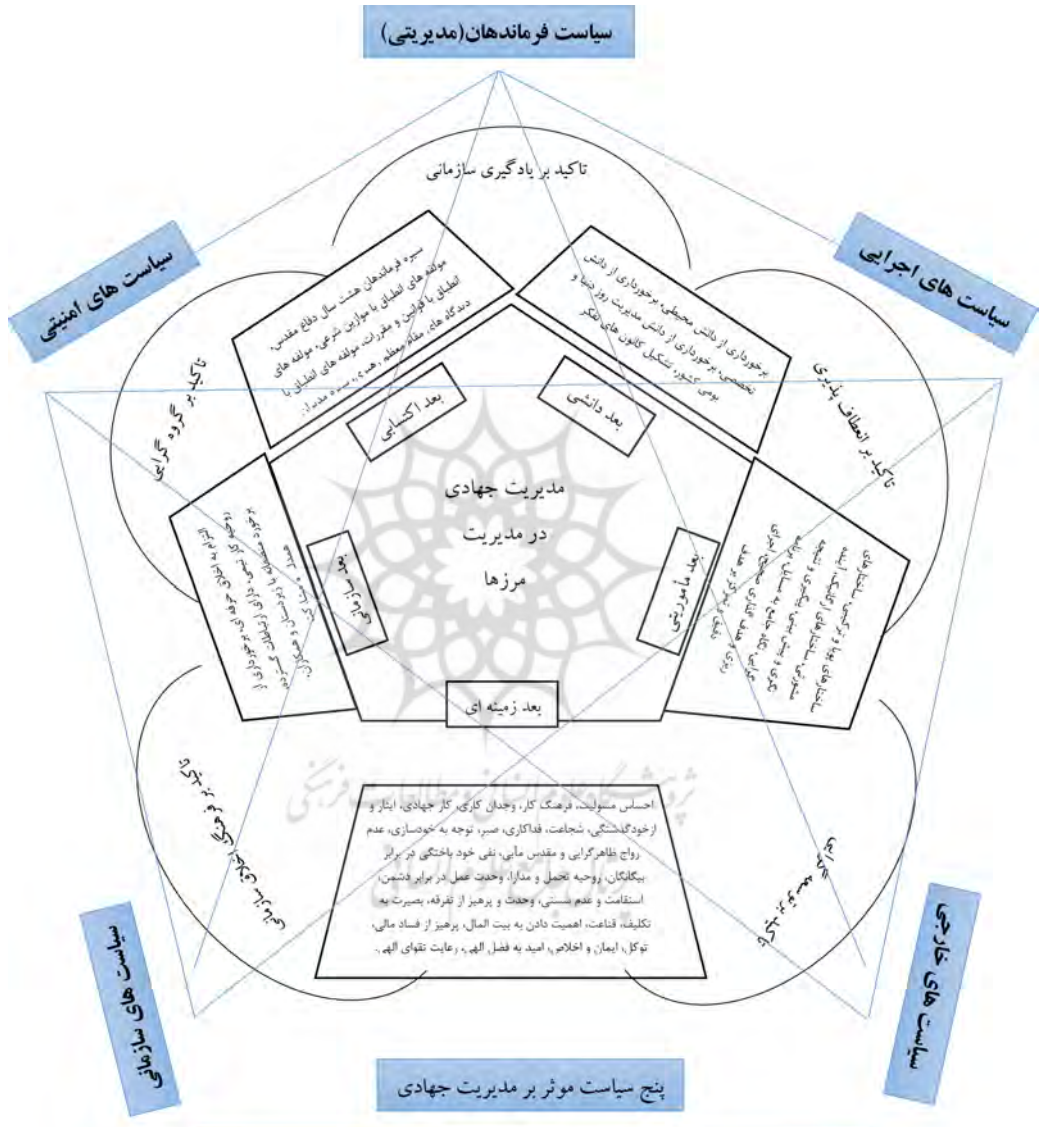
سیاست فرماندهان(مدیریتی)

تاکید بر یادگیری سازمانی

سیاست های امنیتی

سیاست های اجرایی

سیره فرماندهان هشت سال دفاع مقدس، مولفه های انطباق با موازین شرعی، مولفه های انطباق با قوانین و مقررات، مولفه های انطباق با دیدگاه های مقام معظم رهبری، سیره مدیران

برخورداری از دانش محیطی، برخورداری از دانش تخصصی، برخورداری از دانش مدیریت روز دنیا و بومی کشور، تشکیل کانون های تفکر

تاکید بر گروه گرایی

تاکید بر انعطاف پذیری

بعد اکتسابی

بعد دانشی

مدیریت جهادی
در مدیریت
مرزها

بعد سازمانی

بعد مأموریتی

التزام به اخلاق حرفه ای، برخورداری از روحیه کار تیمی، دارای ارتباطات گسترده، برخورد منعطفانه با زیردستان و همکاران، همدلی و مشارکت

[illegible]

بعد زمینه ای

احساس مسولیت، فرهنگ کار، وجدان کاری، کار جهادی، ایثار و ازخودگذشتگی، شجاعت، فداکاری، صبر، توجه به خودسازی، عدم رواج ظاهرگرایی و مقدس مآبی، نفی خود باختگی در برابر بیگانگان، روحیه تحمل و مدارا، وحدت عمل در برابر دشمن، استقامت و عدم سستی، وحدت و پرهیز از تفرقه، بصیرت به تکلیف، قناعت، اهمیت دادن به بیت المال، پرهیز از فساد مالی، توکل، ایمان و اخلاص، امید به فضل الهی، رعایت تقوای الهی.

تاکید بر فرهنگ سازمانی

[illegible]

سیاست های سازمانی

سیاست های خارجی

پنج سیاست موثر بر مدیریت جهادی